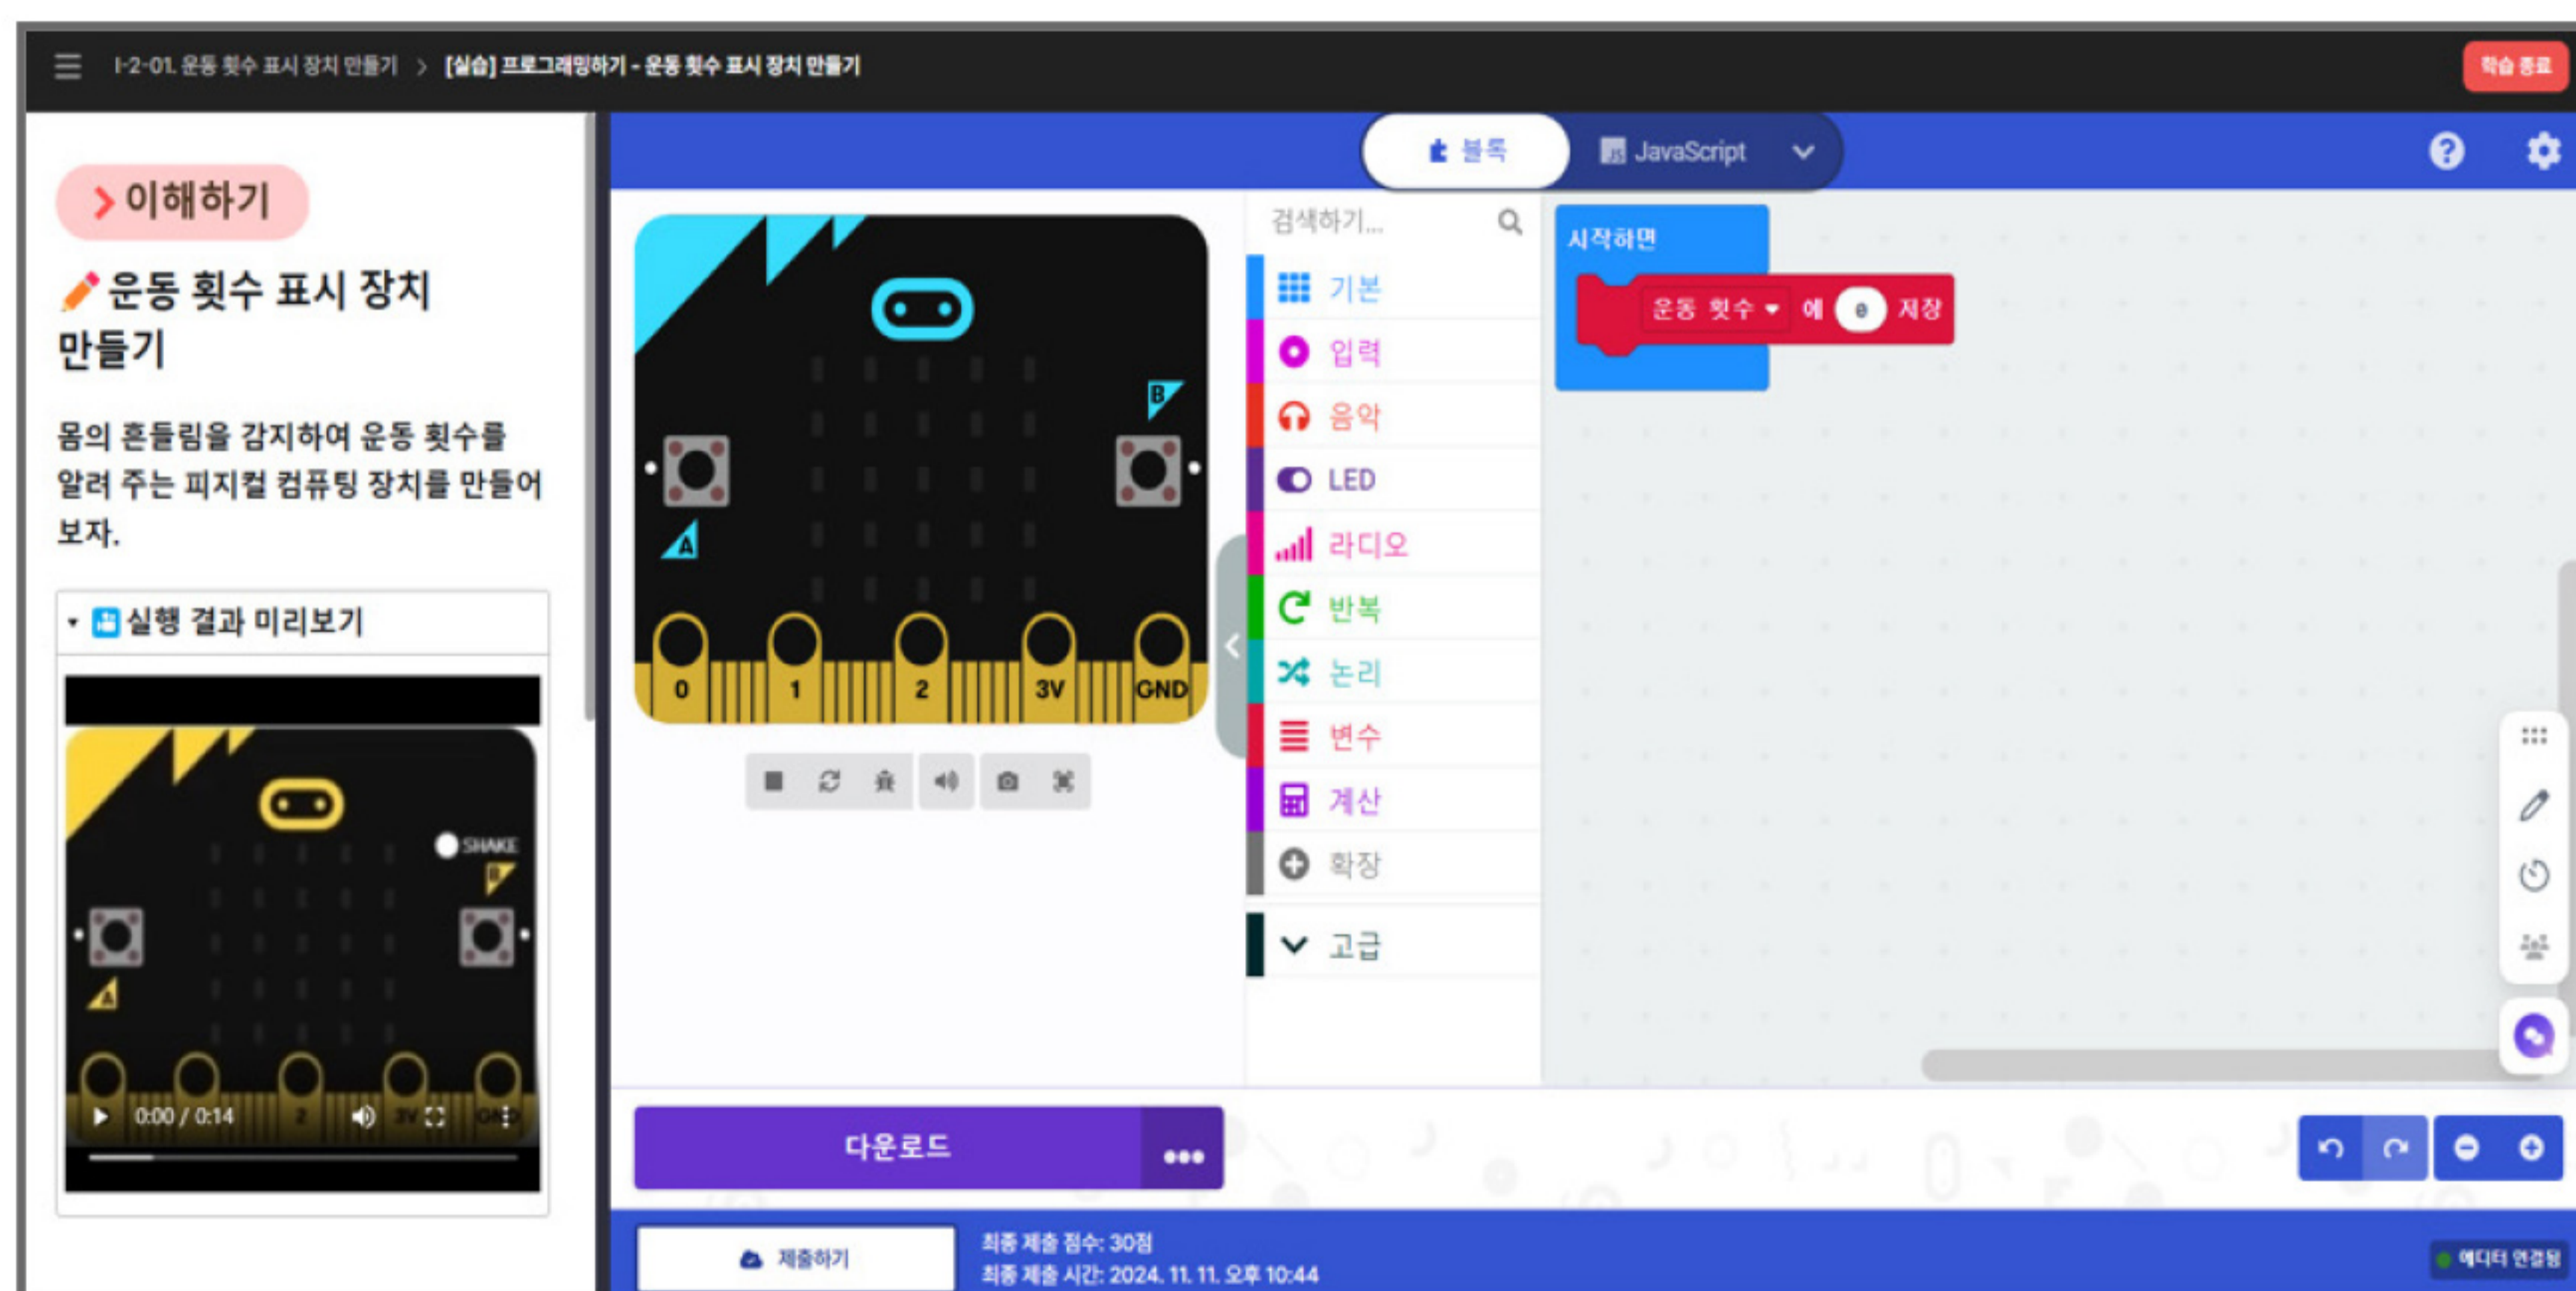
I-2-01. 운동 횟수 표시 장치 만들기 > [실습] 프로그래밍하기 - 운동 횟수 표시 장치 만들기

학습 종료

> 이해하기

운동 횟수 표시 장치 만들기

몸의 흔들림을 감지하여 운동 횟수를 알려 주는 피지컬 컴퓨팅 장치를 만들어 보자.

실행 결과 미리보기

SHAKE

B

A

0:00 / 0:14

블록

JavaScript

검색하기...

B

A

0 1 2 3V GND

기본

입력

음악

LED

라디오

반복

논리

변수

계산

확장

고급

시작하면

운동 횟수 에 0 저장

다운로드

제출하기

최종 제출 점수: 30점
최종 제출 시간: 2024. 11. 11. 오후 10:44

에디터 연결됨